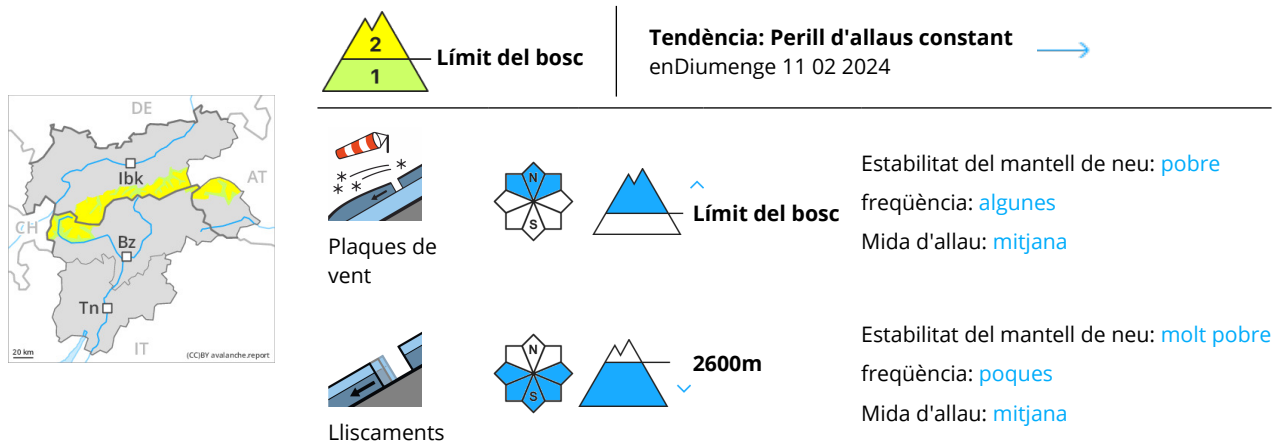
DE
AT
Ibk
CH
Bz
Tn
IT
20 km
(CC)BY avalanche.report

2
1
Límit del bosc

Tendència: Perill d'allaus constant
enDiumenge 11 02 2024

Plaques de vent
N
S
Límit del bosc
Estabilitat del mantell de neu: pobre
freqüència: algunes
Mida d'allau: mitjana

Lliscaments
N
S
2600m
Estabilitat del mantell de neu: molt pobre
freqüència: poques
Mida d'allau: mitjana